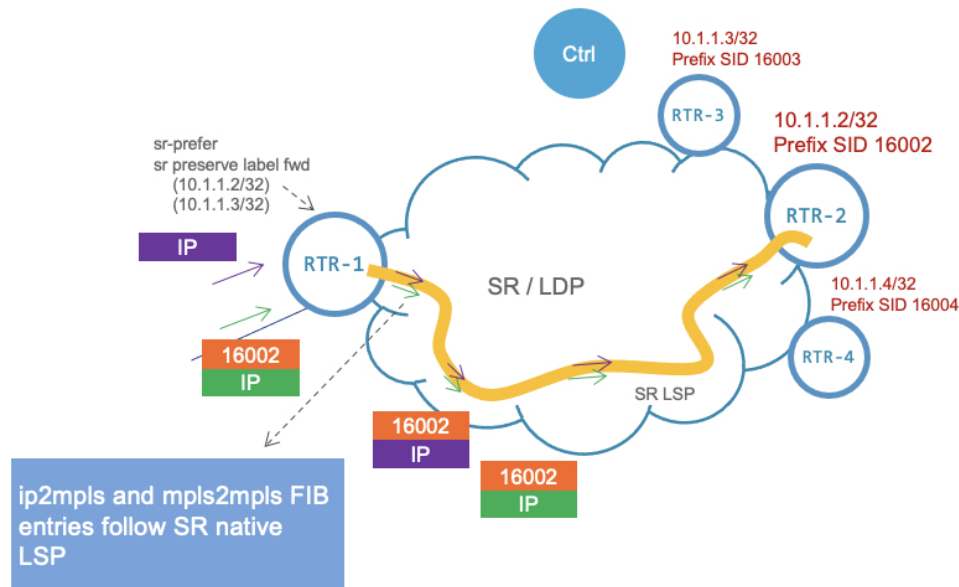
Ctrl

10.1.1.3/32
Prefix SID 16003

RTR-3

10.1.1.2/32
Prefix SID 16002

sr-prefer
sr preserve label fwd
(10.1.1.2/32)
(10.1.1.3/32)

RTR-2

IP

RTR-1

SR / LDP

10.1.1.4/32
Prefix SID 16004

RTR-4

16002
IP

SR LSP

16002
IP

16002
IP

ip2mpls and mpls2mpls FIB entries follow SR native LSP